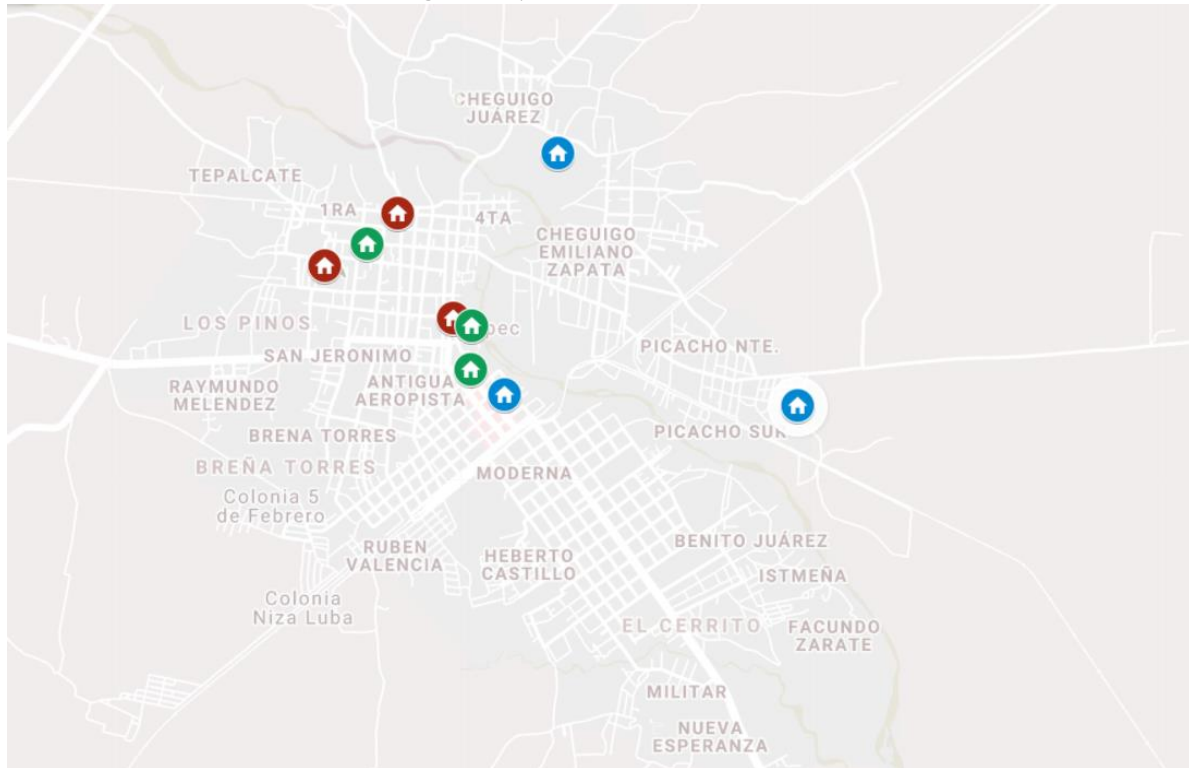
CHEGUIGO JUÁREZ

TEPALCATE

1RA

4TA

CHEGUIGO EMILIANO ZAPATA

LOS PINOS

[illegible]pec

SAN JERONIMO

PICACHO NTE.

RAYMUNDO MELENDEZ

ANTIGUA AEROPISTA

BRENA TORRES

PICACHO SUR

BREÑA TORRES

MODERNA

Colonia 5 de Febrero

RUBEN VALENCIA

HEBERTO CASTILLO

BENITO JUÁREZ

ISTMEÑA

Colonia Niza Luba

EL CERRITO

FACUNDO ZARATE

MILITAR

NUEVA ESPERANZA